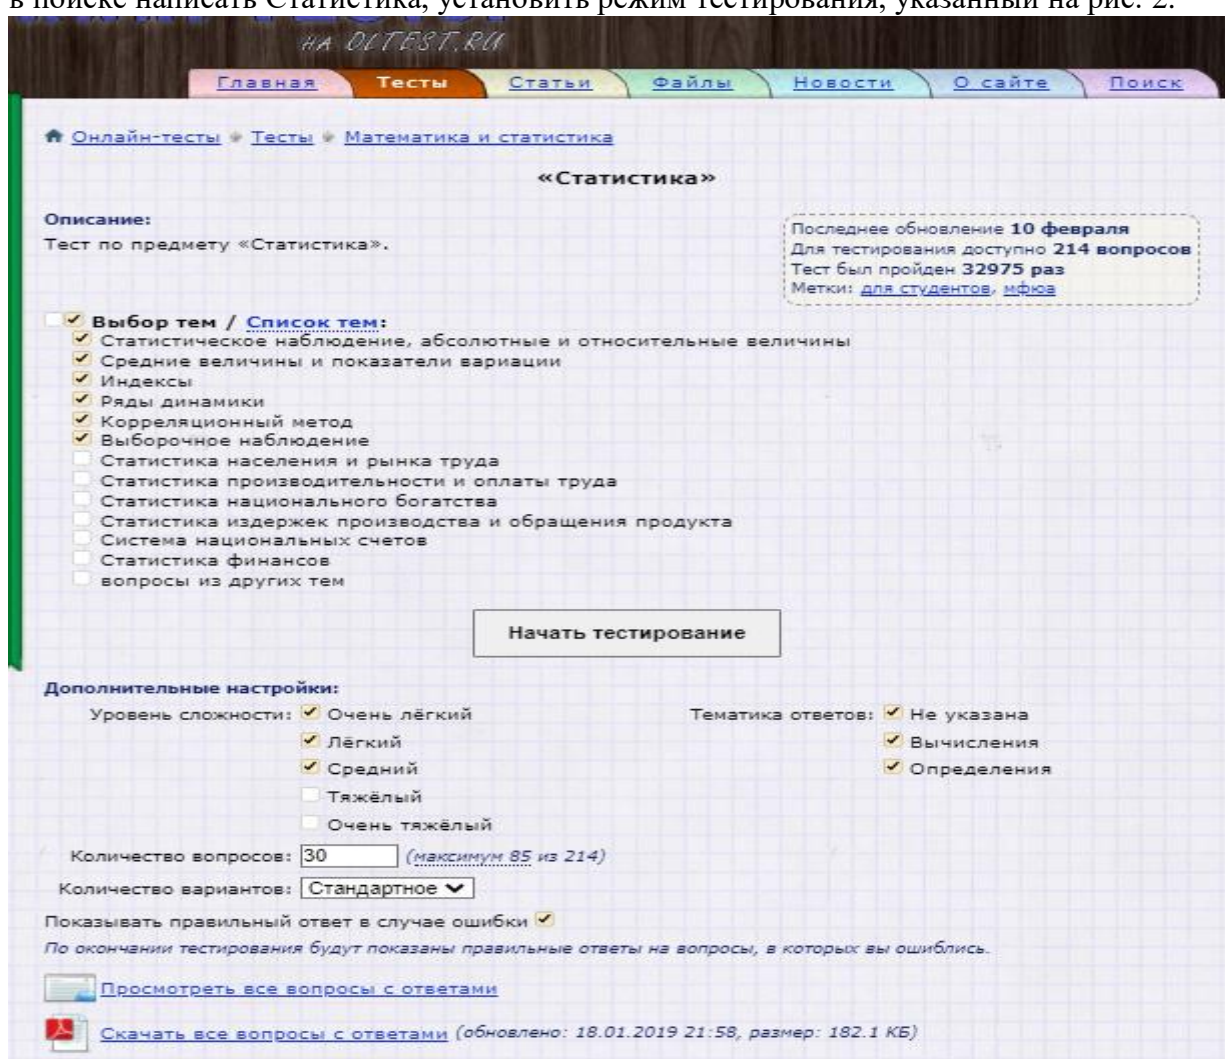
в поиске написать Статистика, установить режим тестирования, указанный на рис. 2.

НА OLTEST.RU

Главная | Тесты | Статьи | Файлы | Новости | О сайте | Поиск

Онлайн-тесты » Тесты » Математика и статистика

«Статистика»

Описание:
Тест по предмету «Статистика».

Последнее обновление 10 февраля
Для тестирования доступно 214 вопросов
Тест был пройден 32975 раз
Метки: для студентов, мфюа

Выбор тем / Список тем:
Статистическое наблюдение, абсолютные и относительные величины
Средние величины и показатели вариации
Индексы
Ряды динамики
Корреляционный метод
Выборочное наблюдение
Статистика населения и рынка труда
Статистика производительности и оплаты труда
Статистика национального богатства
Статистика издержек производства и обращения продукта
Система национальных счетов
Статистика финансов
вопросы из других тем

Начать тестирование

Дополнительные настройки:
Уровень сложности: Очень лёгкий
Лёгкий
Средний
Тяжёлый
Очень тяжёлый

Тематика ответов: Не указана
Вычисления
Определения

Количество вопросов: 30 (максимум 85 из 214)
Количество вариантов: Стандартное

Показывать правильный ответ в случае ошибки
По окончании тестирования будут показаны правильные ответы на вопросы, в которых вы ошиблись.

Просмотреть все вопросы с ответами

Скачать все вопросы с ответами (обновлено: 18.01.2019 21:58, размер: 182.1 КБ)